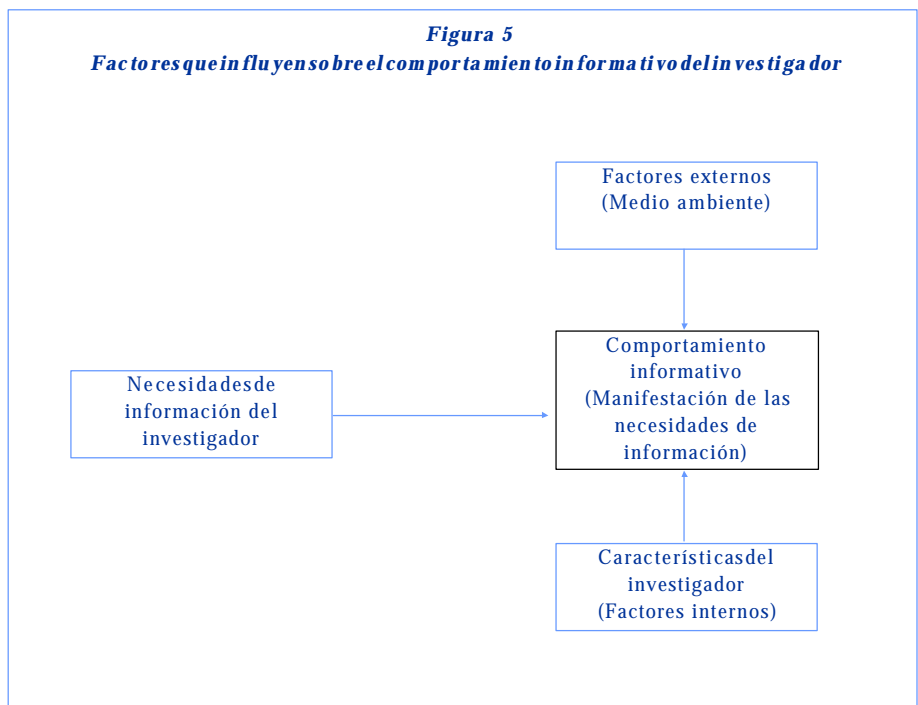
Figura 5
Fac to res que in flu yen so bre el compor ta mien to in for ma ti vo del in ves ti ga dor

Factores externos
(Medio ambiente)

Necesidadesde
información del
investigador

Comportamiento
informativo
(Manifestación de las
necesidades de
información)

Característicasdel
investigador
(Factores internos)